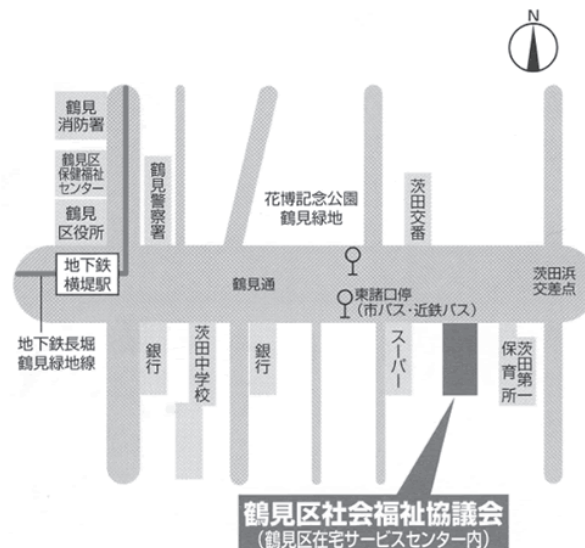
N

鶴見消防署

鶴見区保健福祉センター

鶴見区役所

鶴見警察署

花博記念公園鶴見緑地

茨田交番

地下鉄横堤駅

鶴見通

茨田浜交差点

東諸口停
(市バス・近鉄バス)

地下鉄長堀鶴見緑地線

銀行

茨田中学校

銀行

スーパー

茨田第一保育所

鶴見区社会福祉協議会
(鶴見区在宅サービスセンター内)